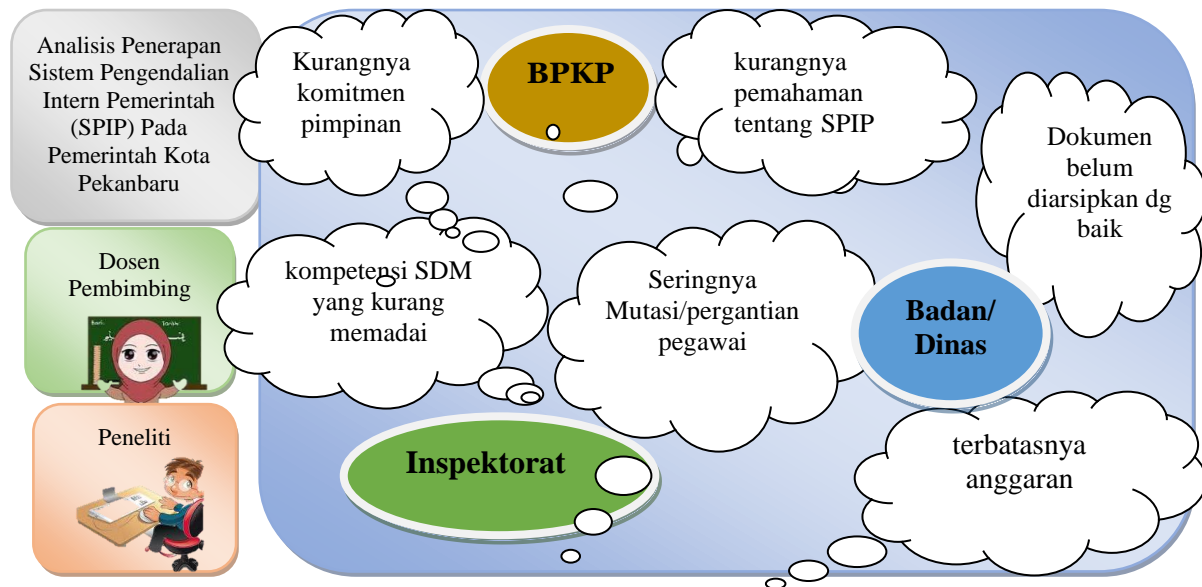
Analisis Penerapan Sistem Pengendalian Intern Pemerintah (SPIP) Pada Pemerintah Kota Pekanbaru

Dosen Pembimbing

Peneliti

Kurangnya komitmen pimpinan

BPKP

kurangnya pemahaman tentang SPIP

Dokumen belum diarsipkan dg baik

kompetensi SDM yang kurang memadai

Seringnya Mutasi/pergantian pegawai

Badan/ Dinas

Inspektorat

terbatasnya anggaran